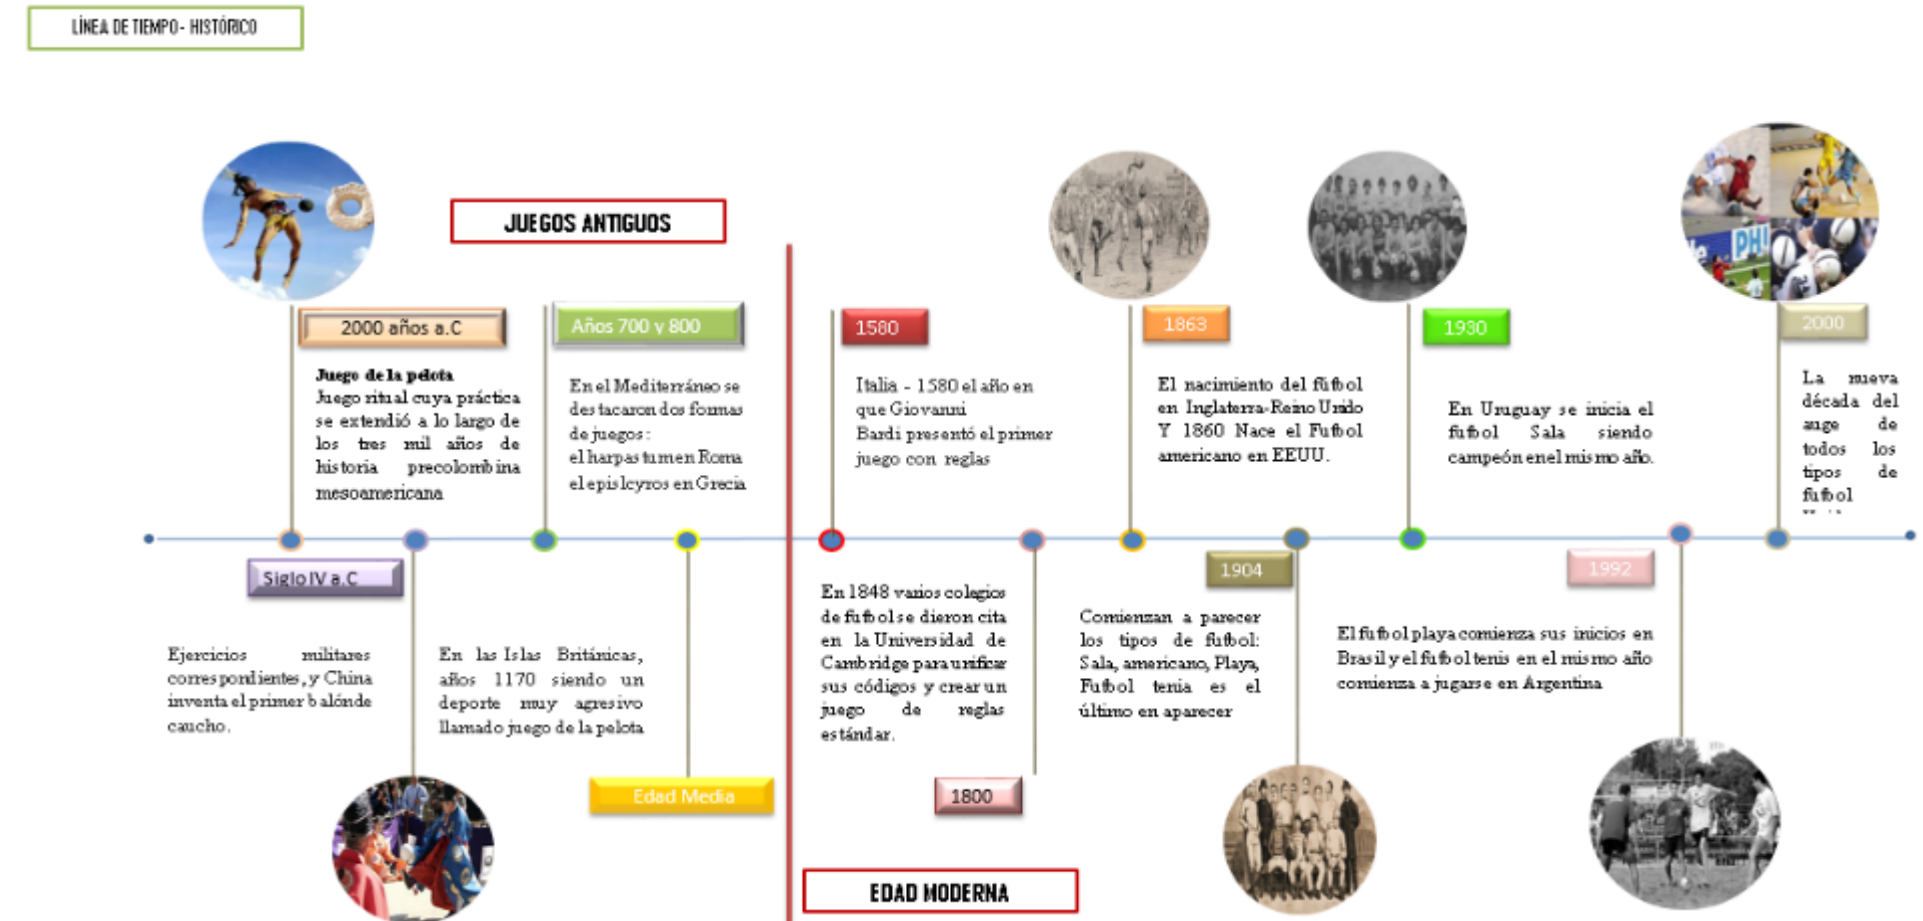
LÍNEA DE TIEMPO- HISTÓRICO

JUEGOS ANTIGUOS

2000 años a.C

Juego de la pelota
Juego ritual cuya práctica se extendió a lo largo de los tres mil años de historia precolombina mesoamericana

Años 700 y 800

En el Mediterráneo se destacaron dos formas de juegos:
el harpastum en Roma
el episkyros en Grecia

Siglo IV a.C

Ejercicios militares correspondientes, y China inventa el primer balón de caucho.

En las Islas Británicas, años 1170 siendo un deporte muy agresivo llamado juego de la pelota

Edad Media

1580

Italia - 1580 el año en que Giovanni Bardi presentó el primer juego con reglas

En 1848 varios colegios de fútbol se dieron cita en la Universidad de Cambridge para unificar sus códigos y crear un juego de reglas estándar.

1800

EDAD MODERNA

1863

El nacimiento del fútbol en Inglaterra-Reino Unido Y 1860 Nace el Futbol americano en EEUU.

1904

Comienzan a parecer los tipos de fútbol: Sala, americano, Playa, Futbol tenis es el último en aparecer

1930

En Uruguay se inicia el fútbol Sala siendo campeón en el mismo año.

1992

El fútbol playa comienza sus inicios en Brasil y el fútbol tenis en el mismo año comienza a jugarse en Argentina

2000

La nueva década del auge de todos los tipos de futbol
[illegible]